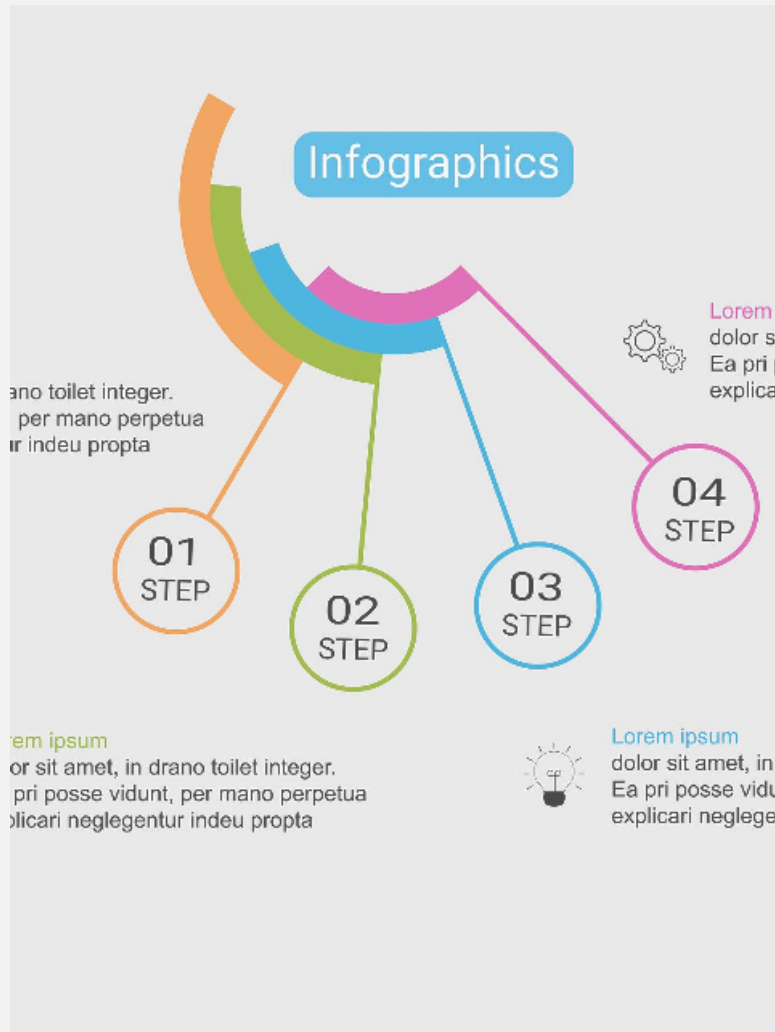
Infographics

Lorem
dolor s
Ea pri p
explica

ano toilet integer.
per mano perpetua
r indeu propta

01
STEP

02
STEP

03
STEP

04
STEP

rem ipsum
or sit amet, in drano toilet integer.
pri posse vidunt, per mano perpetua
licari neglegentur indeu propta

Lorem ipsum
dolor sit amet, in
Ea pri posse vidu
explicari neglege